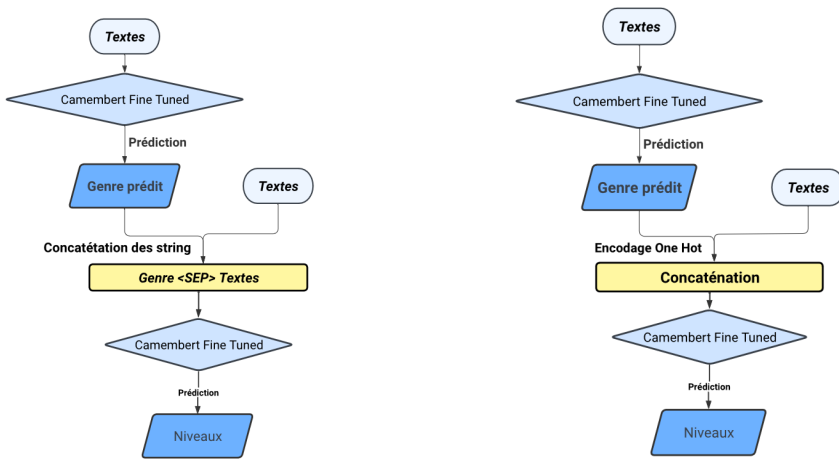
Textes

Camembert Fine Tuned

Prédiction

Genre prédit

Textes

Concatétation des string

Genre <SEP> Textes

Camembert Fine Tuned

Prédiction

Niveaux

Textes

Camembert Fine Tuned

Prédiction

Genre prédit

Textes

Encodage One Hot

Concaténation

Camembert Fine Tuned

Prédiction

Niveaux